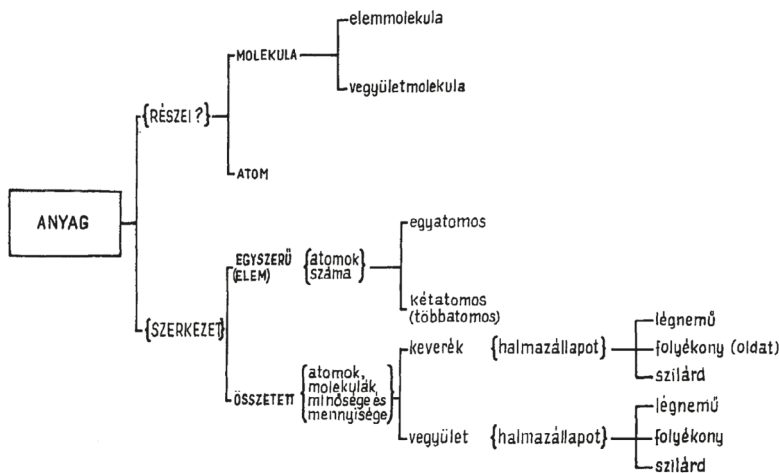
ANYAG

{RÉSZEI ?}

MOLEKULA

elemmolekula

vegyületmolekula

ATOM

{SZERKEZET}

EGYSZERŰ (ELEM)

{atomok száma}

egyatomos

kétatomos (többatomos)

ÖSSZETETT

{atomok, molekulák minősége és mennyisége}

keverék

{halmazállapot}

légnemű

folyékony (oldat)

szilárd

vegyület

{halmazállapot}

légnemű

folyékony

szilárd